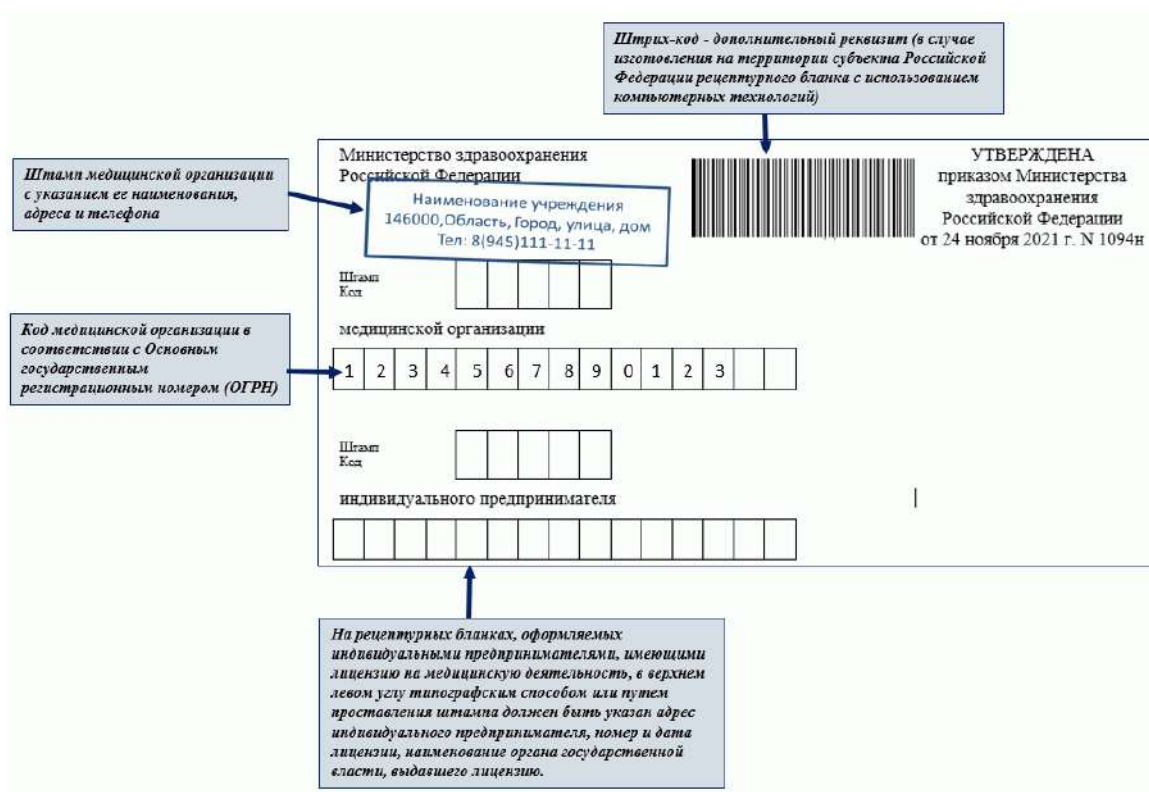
Штрих-код - дополнительный реквизит (в случае изготовления на территории субъекта Российской Федерации рецептурного бланка с использованием компьютерных технологий)

Штамп медицинской организации с указанием ее наименования, адреса и телефона

Министерство здравоохранения Российской Федерации

Наименование учреждения
146000,Область, Город, улица, дом
Тел: 8(945)111-11-11

УТВЕРЖДЕНА
приказом Министерства здравоохранения Российской Федерации
от 24 ноября 2021 г. N 1094н

Штамп
Код

Код медицинской организации в соответствии с Основным государственным регистрационным номером (ОГРН)

медицинской организации

| 1 | 2 | 3 | 4 | 5 | 6 | 7 | 8 | 9 | 0 | 1 | 2 | 3 | | |
|---|---|---|---|---|---|---|---|---|---|---|---|---|---|---|

Штамп
Код

индивидуального предпринимателя

На рецептурных бланках, оформляемых индивидуальными предпринимателями, имеющими лицензию на медицинскую деятельность, в верхнем левом углу типографским способом или путем проставления штампа должен быть указан адрес индивидуального предпринимателя, номер и дата лицензии, наименование органа государственной власти, выдавшего лицензию.